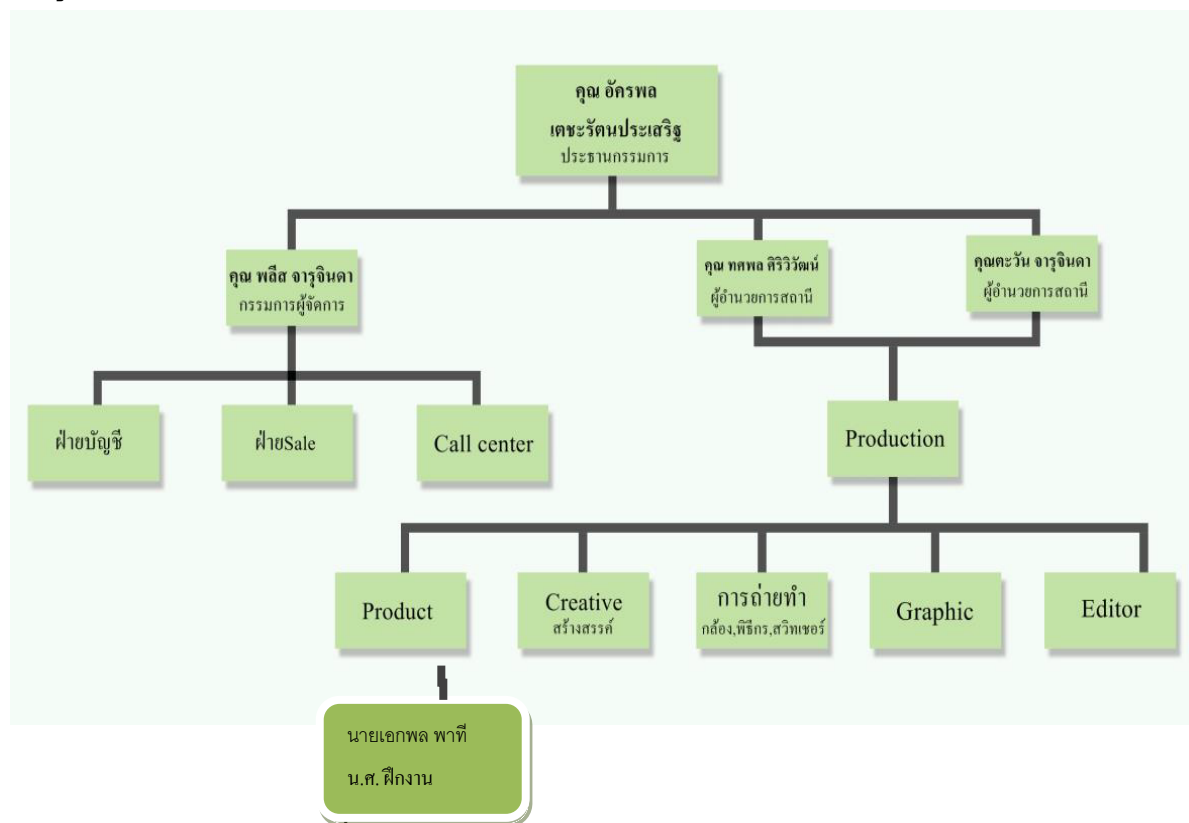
คุณ อัครพล เตชะรัตนประเสริฐ
ประธานกรรมการ

คุณ พลีส จารุจินดา
กรรมการผู้จัดการ

คุณ ทศพล ศิริวิวัฒน์
ผู้อำนวยการสถานี

คุณตะวัน จารุจินดา
ผู้อำนวยการสถานี

ฝ่ายบัญชี

ฝ่ายSale

Call center

Production

Product

Creative
สร้างสรรค์

การถ่ายทำ
กล้อง,พิธีกร,สวิทเชอร์

Graphic

Editor

นายเอกพล พาที
น.ศ. ฝึกงาน